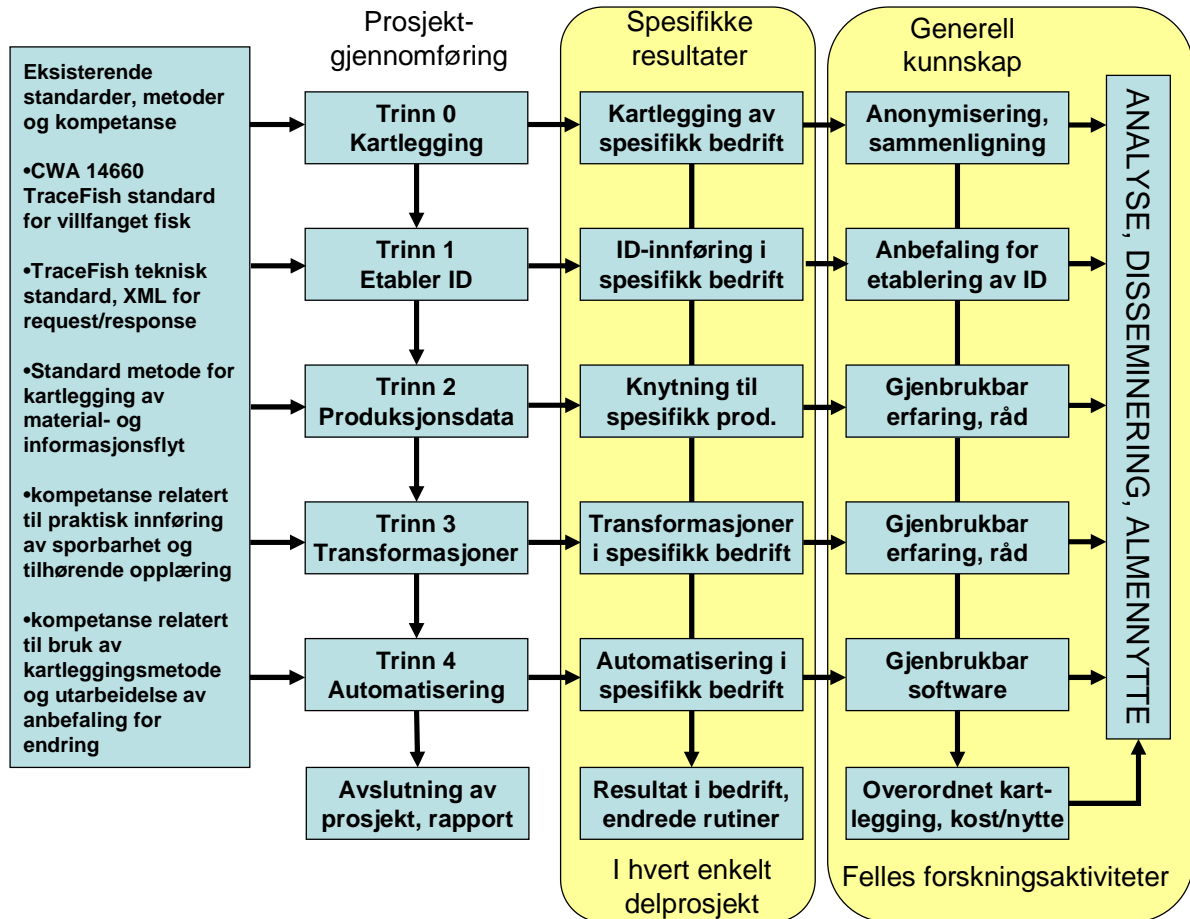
Eksisterende standarder, metoder og kompetanse

•CWA 14660 TraceFish standard for villfanget fisk

•TraceFish teknisk standard, XML for request/response

•Standard metode for kartlegging av material- og informasjonsflyt

•kompetanse relatert til praktisk innføring av sporbarhet og tilhørende opplæring

•kompetanse relatert til bruk av kartleggingsmetode og utarbeidelse av anbefaling for endring

Prosjekt-gjennomføring

Trinn 0 Kartlegging

Trinn 1 Etabler ID

Trinn 2 Produksjonsdata

Trinn 3 Transformasjoner

Trinn 4 Automatisering

Avslutning av prosjekt, rapport

Spesifikke resultater

Kartlegging av spesifikk bedrift

ID-innføring i spesifikk bedrift

Knytning til spesifikk prod.

Transformasjoner i spesifikk bedrift

Automatisering i spesifikk bedrift

Resultat i bedrift, endrede rutiner

I hvert enkelt delprosjekt

Generell kunnskap

Anonymisering, sammenligning

Anbefaling for etablering av ID

Gjenbrukbar erfaring, råd

Gjenbrukbar erfaring, råd

Gjenbrukbar software

Overordnet kartlegging, kost/nytte

Felles forskningsaktiviteter

ANALYSE, DISSEMINERING, ALMENNYTTE